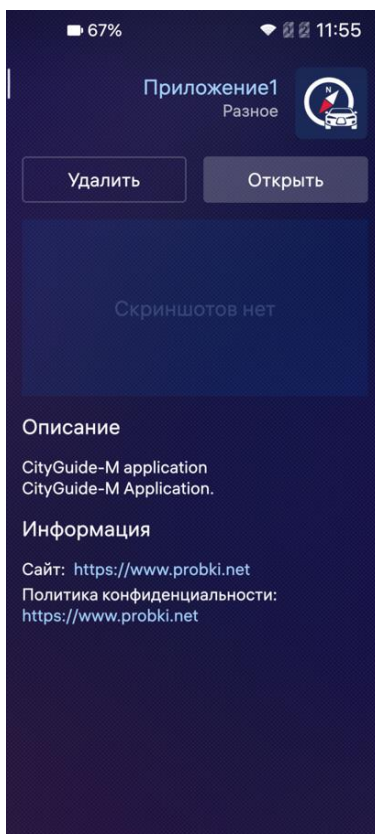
67% 11:55

Приложение1
Разное

N

Удалить
Открыть

Скриншотов нет

Описание

CityGuide-M application
CityGuide-M Application.

Информация

Сайт: https://www.probki.net
Политика конфиденциальности:
https://www.probki.net